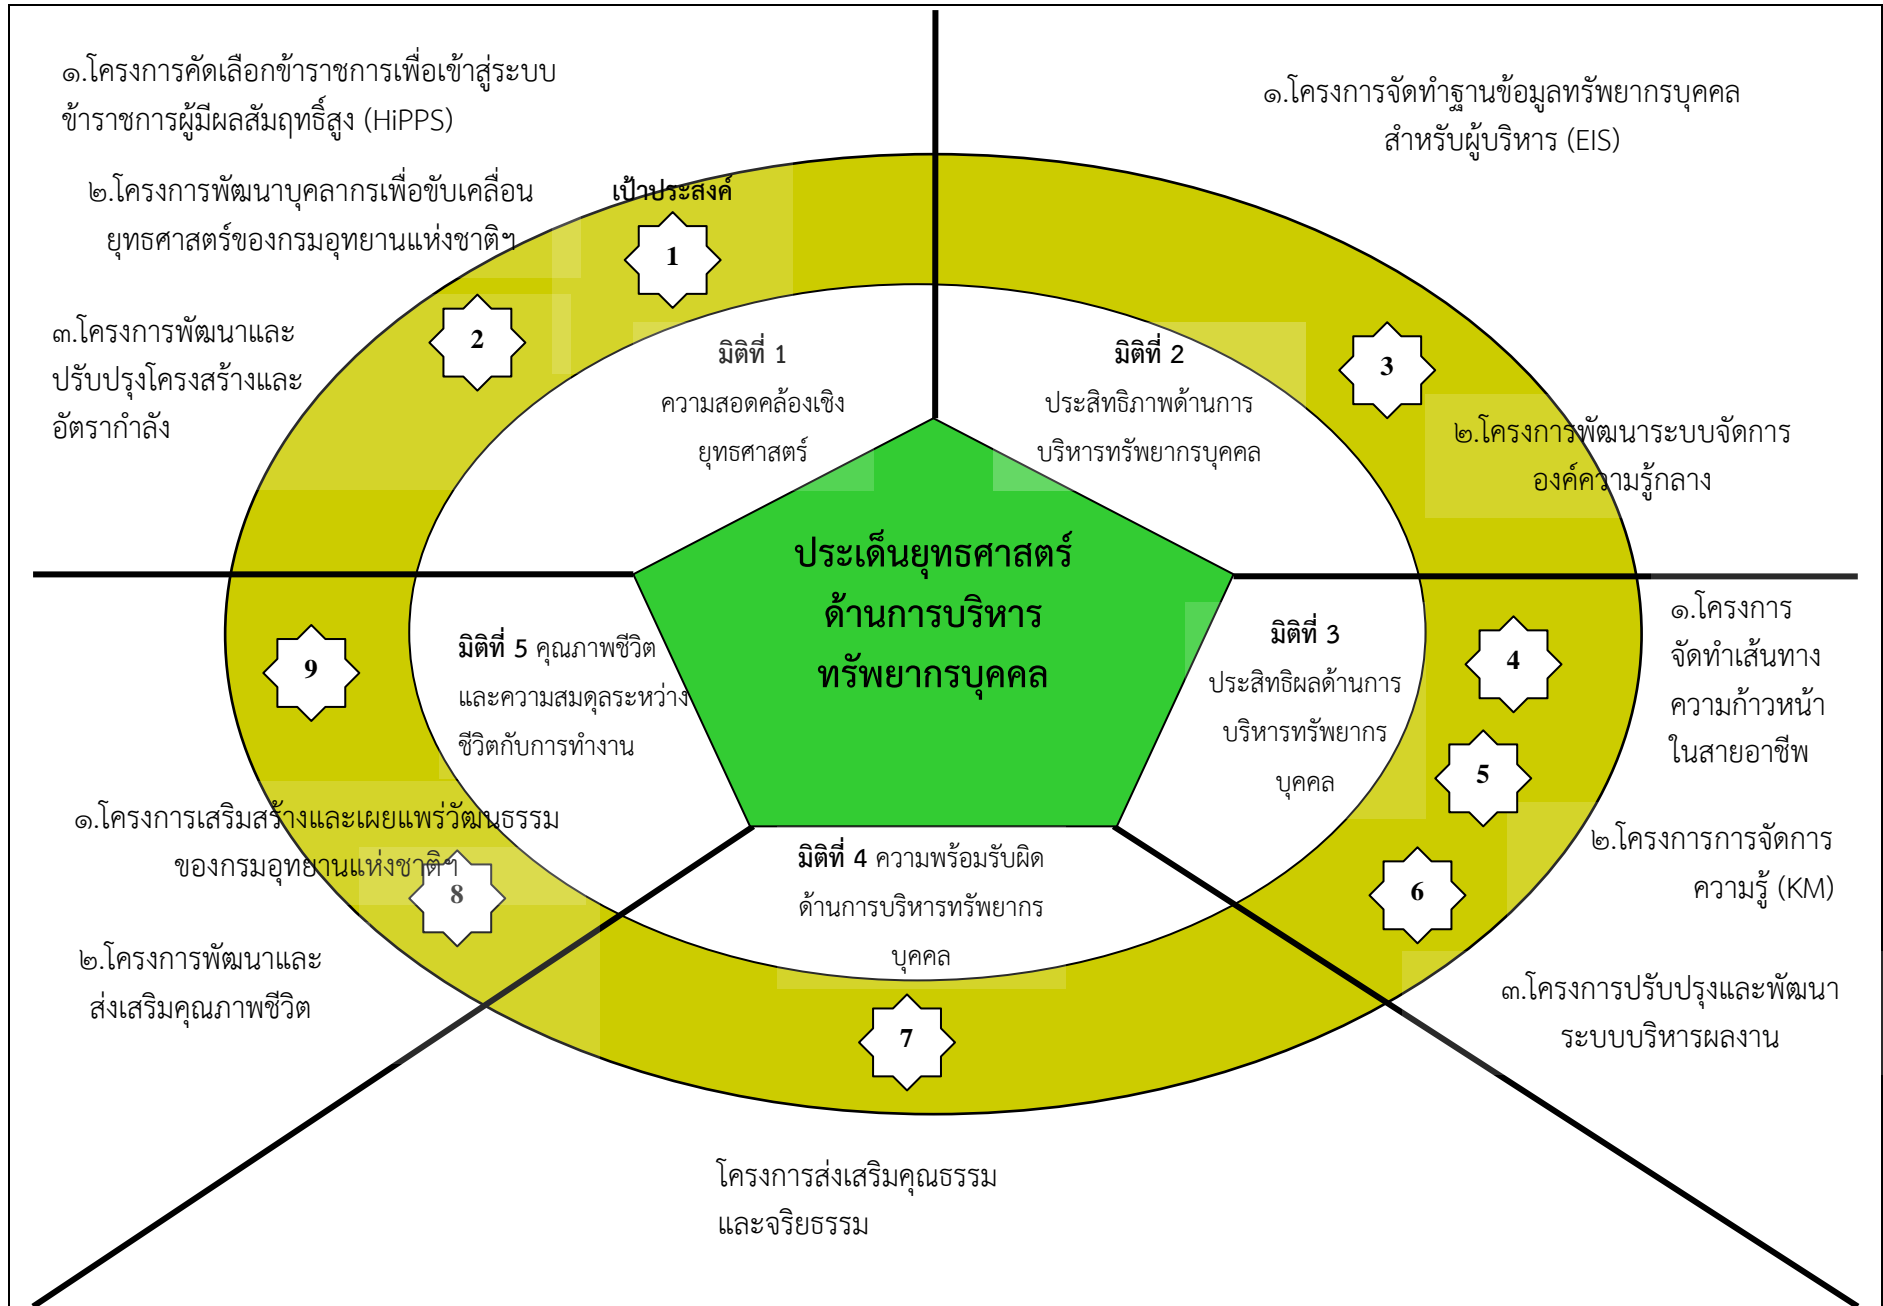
๑.โครงการคัดเลือกข้าราชการเพื่อเข้าสู่ระบบข้าราชการผู้มีผลสัมฤทธิ์สูง (HiPPS)

๒.โครงการพัฒนาบุคลากรเพื่อขับเคลื่อนยุทธศาสตร์ของกรมอุทยานแห่งชาติฯ

๓.โครงการพัฒนาและปรับปรุงโครงสร้างและอัตรากำลัง

๑.โครงการจัดทำฐานข้อมูลทรัพยากรบุคคลสำหรับผู้บริหาร (EIS)

เป้าประสงค์

1

2

3

มิติที่ 1 ความสอดคล้องเชิงยุทธศาสตร์

มิติที่ 2 ประสิทธิภาพด้านการบริหารทรัพยากรบุคคล

๒.โครงการพัฒนาระบบจัดการองค์ความรู้กลาง

ประเด็นยุทธศาสตร์ด้านการบริหารทรัพยากรบุคคล

9

มิติที่ 5 คุณภาพชีวิตและความสมดุลระหว่างชีวิตกับการทำงาน

มิติที่ 3 ประสิทธิผลด้านการบริหารทรัพยากรบุคคล

4

5

๑.โครงการจัดทำเส้นทางความก้าวหน้าในสายอาชีพ

๑.โครงการเสริมสร้างและเผยแพร่วัฒนธรรมของกรมอุทยานแห่งชาติฯ

8

มิติที่ 4 ความพร้อมรับผิดด้านการบริหารทรัพยากรบุคคล

6

๒.โครงการการจัดการความรู้ (KM)

๒.โครงการพัฒนาและส่งเสริมคุณภาพชีวิต

7

๓.โครงการปรับปรุงและพัฒนาระบบบริหารผลงาน

โครงการส่งเสริมคุณธรรมและจริยธรรม